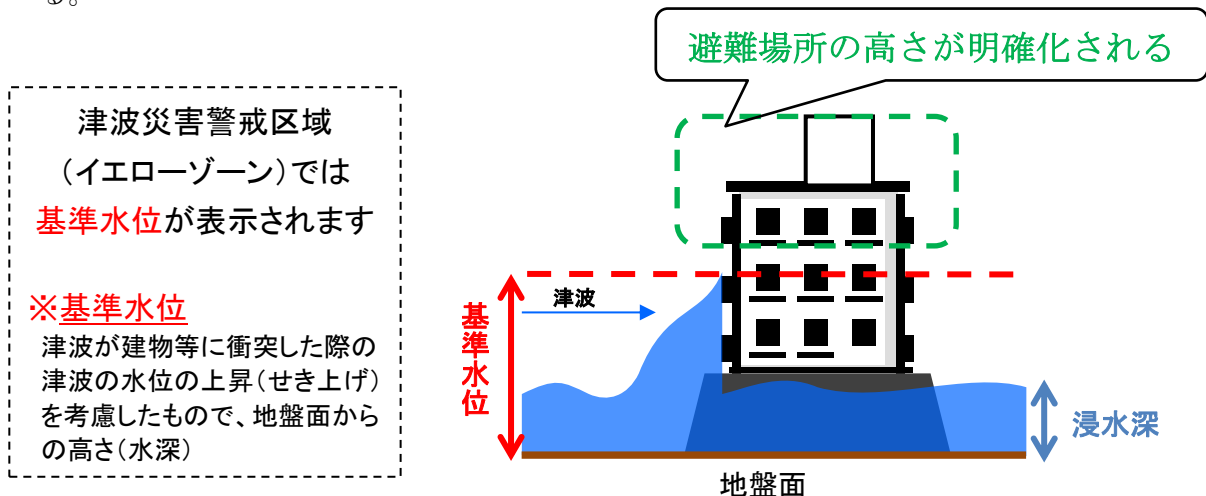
る。

津波災害警戒区域
（イエローゾーン）では
基準水位が表示されます

※基準水位
津波が建物等に衝突した際の津波の水位の上昇（せき上げ）を考慮したもので、地盤面からの高さ（水深）

避難場所の高さが明確化される

津波

基準水位

浸水深

地盤面